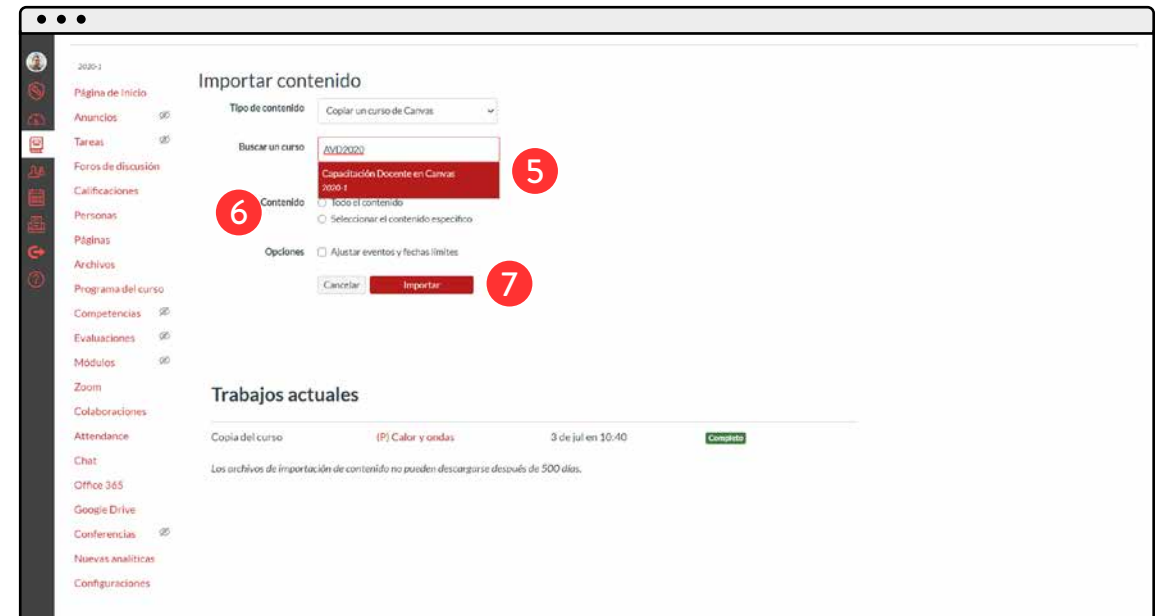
2020-1

Página de Inicio
Anuncios
Tareas
Foros de discusión
Calificaciones
Personas
Páginas
Archivos
Programa del curso
Competencias
Evaluaciones
Módulos
Zoom
Colaboraciones
Attendance
Chat
Office 365
Google Drive
Conferencias
Nuevas analíticas
Configuraciones

Importar contenido

Tipo de contenido Copiar un curso de Canvas

Buscar un curso AVD2020

Capacitación Docente en Canvas
2020-1

5

6

Contenido ○ Todo el contenido
○ Seleccionar el contenido específico

Opciones ☐ Ajustar eventos y fechas límites

Cancelar Importar

7

Trabajos actuales

| Copia del curso | (P) Calor y ondas | 3 de jul en 10:40 | Completo |
|---|---|---|---|

Los archivos de importación de contenido no pueden descargarse después de 500 días.